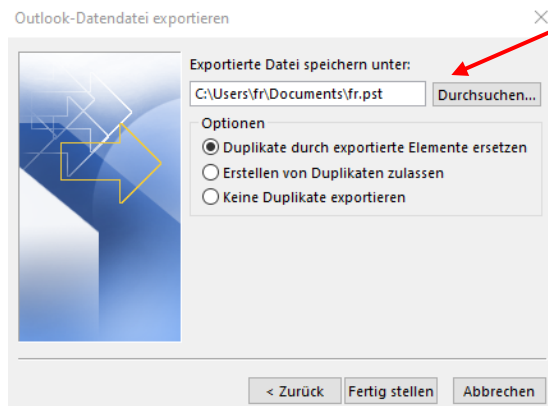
Outlook-Datendatei exportieren

Exportierte Datei speichern unter:

C:\Users\fr\Documents\fr.pst

Durchsuchen...

Optionen

Duplikate durch exportierte Elemente ersetzen

Erstellen von Duplikaten zulassen

Keine Duplikate exportieren

< Zurück

Fertig stellen

Abbrechen